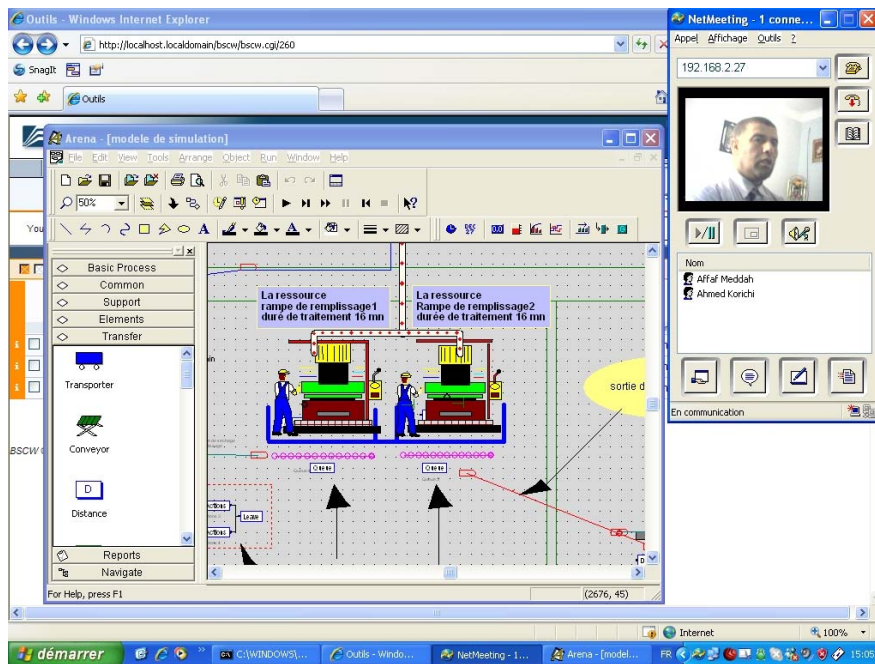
Outils - Windows Internet Explorer
http://localhost.localdomain/bscw/bscw.cgi/260
SnagIt
Outils
Arena - [modele de simulation]
File Edit View Tools Arrange Object Run Window Help
50%
Basic Process
Common
Support
Elements
Transfer
Transporter
Conveyor
Distance
Reports
Navigate
La ressource
rampe de remplissage1
duré de traitement 16 mn
La ressource
Rampe de remplissage2
durée de traitement 16 mn
sortie d
Queue
Queue
Leave
For Help, press F1
(2676, 45)
NetMeeting - 1 conne...
Appel Affichage Outils ?
192.168.2.27
Nom
Affaf Meddah
Ahmed Korichi
En communication
You
BSCW
Internet
100%
démarrer
C:\WINDOWS\...
Outils - Windo...
NetMeeting - 1...
Arena - [model...
FR
15:05